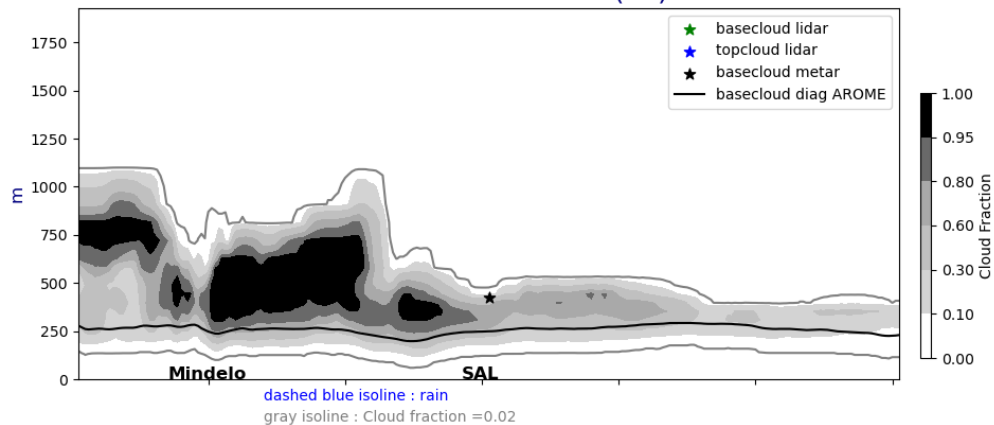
m

1750
1500
1250
1000
750
500
250
0

basecloud lidar
topcloud lidar
basecloud metar
basecloud diag AROME

Mindelo
SAL

dashed blue isoline : rain
gray isoline : Cloud fraction =0.02

1.00
0.95
0.80
0.60
0.30
0.10
0.00
Cloud Fraction